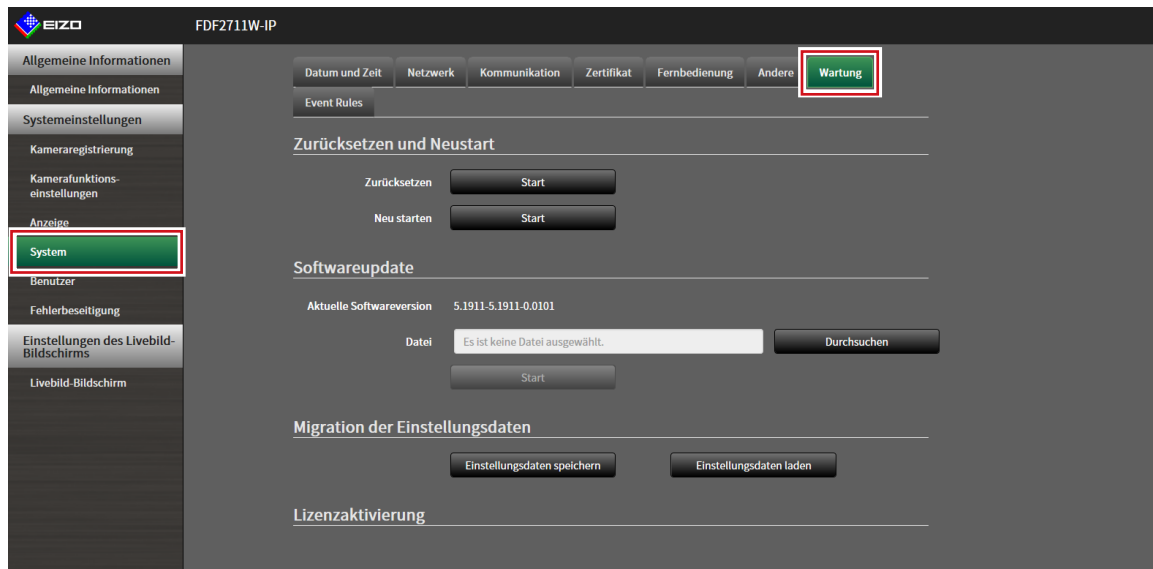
EIZO

FDF2711W-IP

Allgemeine Informationen

Allgemeine Informationen

Systemeinstellungen

Kameraregistrierung

Kamerafunktionseinstellungen

Anzeige

System

Benutzer

Fehlerbeseitigung

Einstellungen des Livebild-Bildschirms

Livebild-Bildschirm

Datum und Zeit | Netzwerk | Kommunikation | Zertifikat | Fernbedienung | Andere | Wartung

Event Rules

Zurücksetzen und Neustart

Zurücksetzen Start

Neu starten Start

Softwareupdate

Aktuelle Softwareversion 5.1911-5.1911-0.0101

Datei Es ist keine Datei ausgewählt. Durchsuchen

Start

Migration der Einstellungsdaten

Einstellungsdaten speichern Einstellungsdaten laden

Lizenzaktivierung